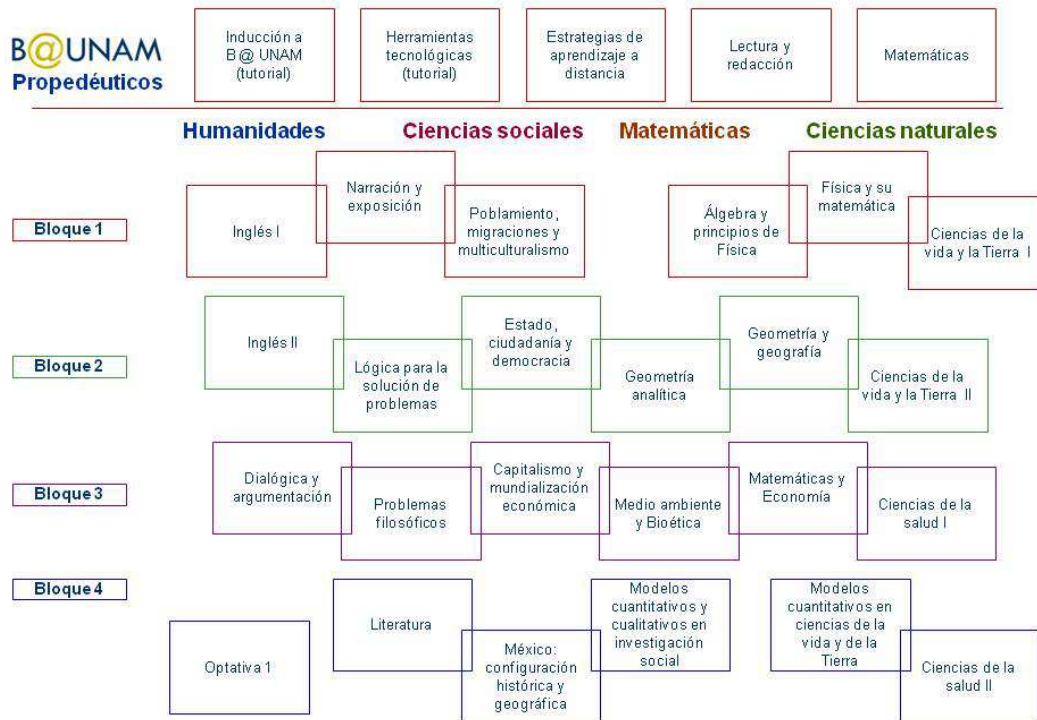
B@UNAM
Propedéuticos

Inducción a B@ UNAM (tutorial)

Herramientas tecnológicas (tutorial)

Estrategias de aprendizaje a distancia

Lectura y redacción

Matemáticas

Humanidades

Ciencias sociales

Matemáticas

Ciencias naturales

Bloque 1

Inglés I

Narración y exposición

Poblamiento, migraciones y multiculturalismo

Álgebra y principios de Física

Física y su matemática

Ciencias de la vida y la Tierra I

Bloque 2

Inglés II

Lógica para la solución de problemas

Estado, ciudadanía y democracia

Geometría analítica

Geometría y geografía

Ciencias de la vida y la Tierra II

Bloque 3

Dialógica y argumentación

Problemas filosóficos

Capitalismo y mundialización económica

Medio ambiente y Bioética

Matemáticas y Economía

Ciencias de la salud I

Bloque 4

Optativa 1

Literatura

México: configuración histórica y geográfica

Modelos cuantitativos y cualitativos en investigación social

Modelos cuantitativos en ciencias de la vida y de la Tierra

Ciencias de la salud II